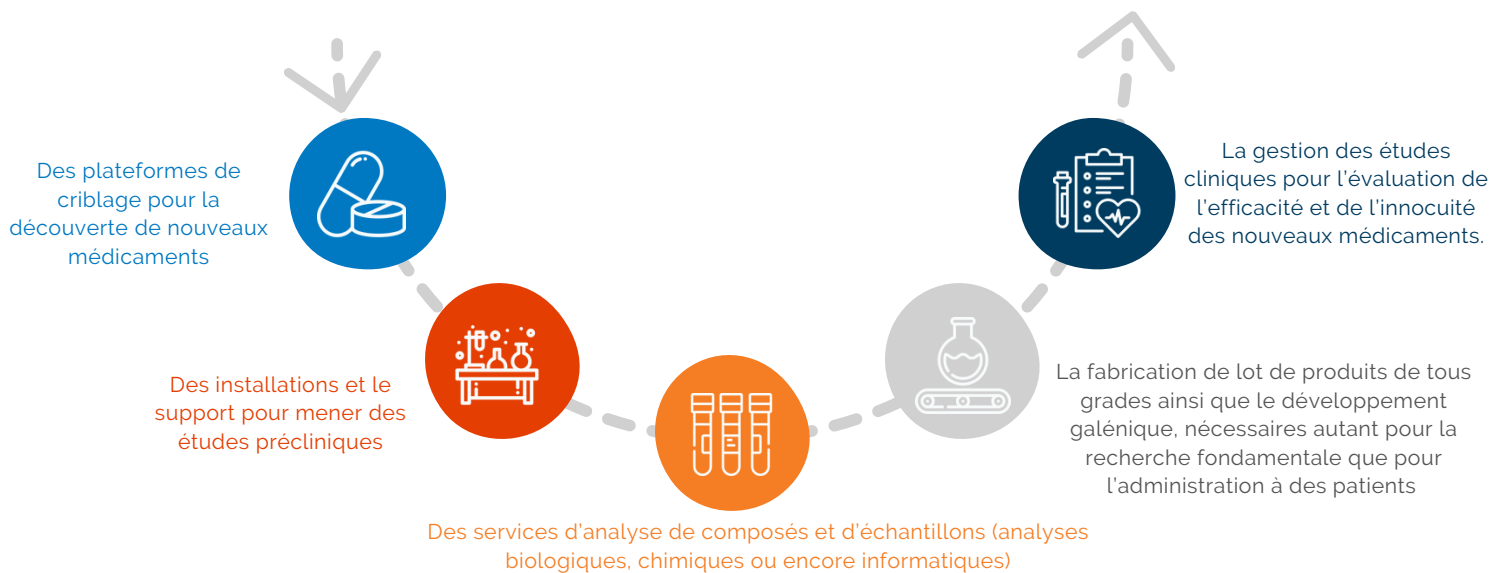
Des plateformes de criblage pour la découverte de nouveaux médicaments

Des installations et le support pour mener des études précliniques

Des services d'analyse de composés et d'échantillons (analyses biologiques, chimiques ou encore informatiques)

La fabrication de lot de produits de tous grades ainsi que le développement galénique, nécessaires autant pour la recherche fondamentale que pour l'administration à des patients

La gestion des études cliniques pour l'évaluation de l'efficacité et de l'innocuité des nouveaux médicaments.